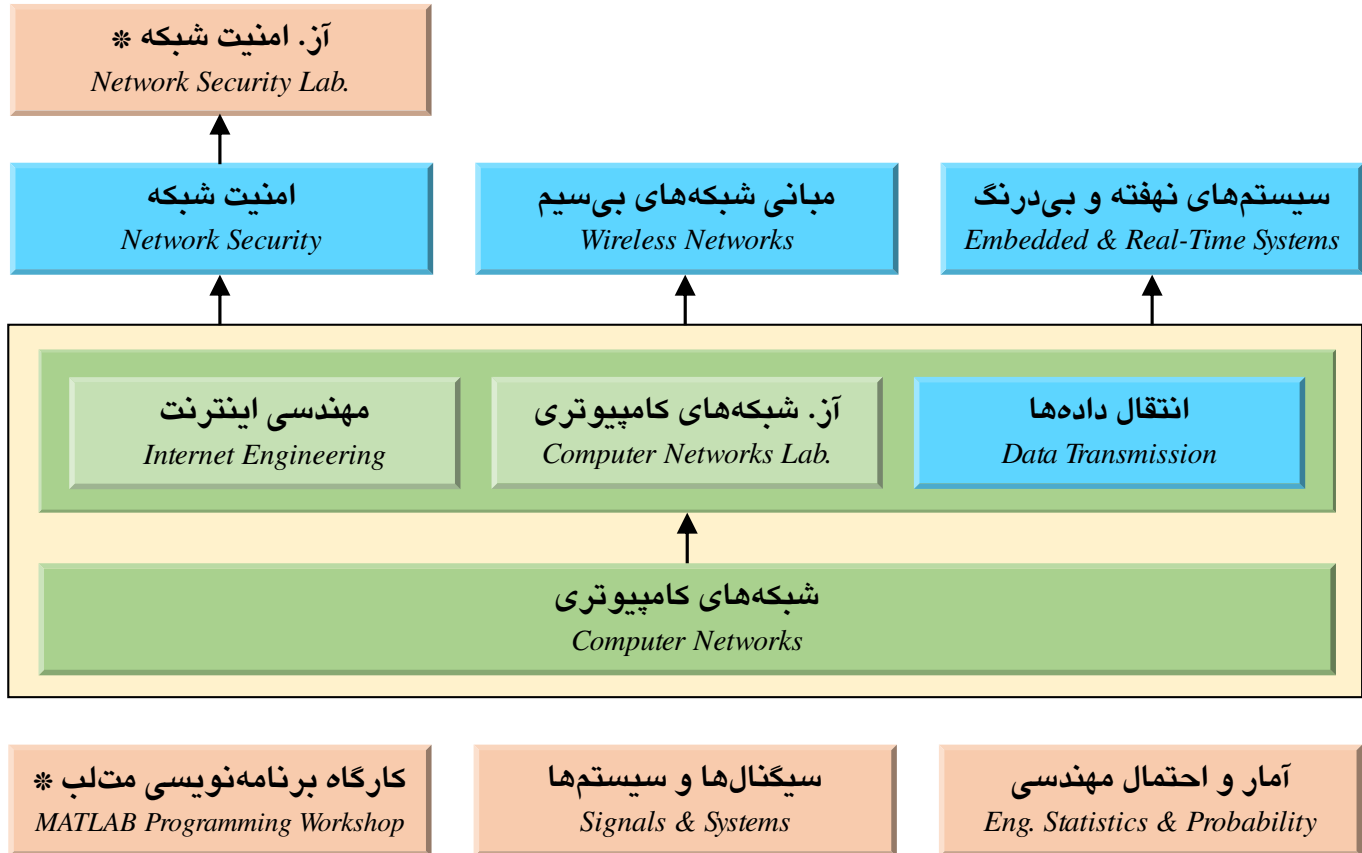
آز. امنیت شبکه ❋
Network Security Lab.

امنیت شبکه
Network Security

مبانی شبکه‌های بی‌سیم
Wireless Networks

سیستم‌های نهفته و بی‌درنگ
Embedded & Real-Time Systems

مهندسی اینترنت
Internet Engineering

آز. شبکه‌های کامپیوتری
Computer Networks Lab.

انتقال داده‌ها
Data Transmission

شبکه‌های کامپیوتری
Computer Networks

کارگاه برنامه‌نویسی متلب ❋
MATLAB Programming Workshop

سیگنال‌ها و سیستم‌ها
Signals & Systems

آمار و احتمال مهندسی
Eng. Statistics & Probability